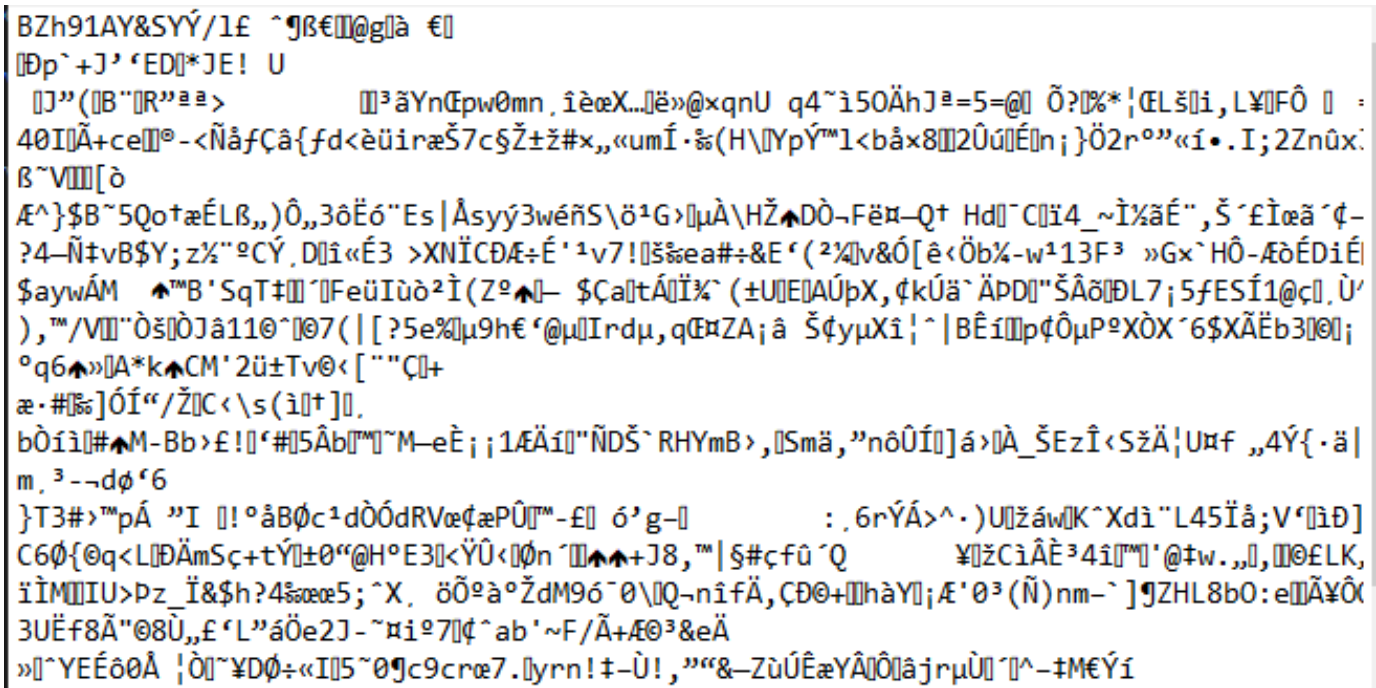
BZh91AY&SYÝ/1£ ˆ¶ß€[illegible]@g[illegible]à €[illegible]
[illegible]Ðp`+J’‘ED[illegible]*JE! U
 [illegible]J”([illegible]B¨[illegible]R”ªª>        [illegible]³ãYnŒpw0mn¸îèœX…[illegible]ë»@×qnU q4˜ì5OÄhJª=5=@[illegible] Õ?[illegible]%*¦ŒLš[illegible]i,L¥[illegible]FÔ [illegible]
40I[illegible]Ã+ce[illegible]®-<ÑåƒÇâ{ƒd<èüiræŠ7c§Ž±ž#×„«umÍ·‰(H\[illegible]YpÝ™l<bå×8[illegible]2Ûú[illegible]É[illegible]n¡}Ö2rº”«í•.I;2Znûx
ß˜V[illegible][ò
Æ^}$B˜5Qo†æÉLß„)Ô„3ôËó¨Es|Åsyý3wéñS\ö¹G›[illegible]µÀ\HŽ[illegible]DÒ¬Fë¤—Q† Hd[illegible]¯C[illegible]ï4_~Ì½ãÉ¨,Š´£Ìœã´¢-
?4—Ñ‡vB$Y;z½¨ºCÝ¸D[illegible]î«É3 >XNÏCÐÆ÷É'¹v7![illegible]š‰ea#÷&E‘(²¾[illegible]v&Ó[ê‹Öb¼-w¹13F³ »G×`HÔ-ÆðÉDiÉ
$aywÁM  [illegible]™B'SqT‡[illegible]´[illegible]FeüIùò²Ì(Zº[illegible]— $Ça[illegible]tÁ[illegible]Ï¾`(±U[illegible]E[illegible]AÚþX,¢kÚä`ÄÞD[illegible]"ŠÂõ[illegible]ÐL7¡5ƒESÍ1@ç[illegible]¸Ù
),"™/V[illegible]¨Òš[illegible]ÒJå11©ˆ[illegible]07(|[?5e%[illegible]µ9h€‘@µ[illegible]Irdµ,qŒ¤ZA¡â Š¢yµXî¦ˆ|BÊí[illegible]p¢ÔµPºXÒX´6$XÃËb3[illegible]0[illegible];
ºq6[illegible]»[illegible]A*k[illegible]CM'2ü±Tv©‹[¨"Ç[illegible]+
æ·#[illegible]‰]ÓÍ“/Ž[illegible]C‹\s(ì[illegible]†][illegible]¸
bÒíì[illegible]#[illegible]M-Bb›£![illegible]‘#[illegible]5Âb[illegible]™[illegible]˜M—eÈ¡¡1ÆÄí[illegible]"ÑDŠ`RHYmB›,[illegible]Smä,”nôÛÍ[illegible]]á›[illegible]À_ŠEzÎ‹SžÄ¦U¤f „4Ý{·ä|
m¸³-¬dø‘6
}T3#›™pÁ ”I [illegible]!ºåBØc¹dÒÓdRVœ¢æPÛ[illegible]™-£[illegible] ó’g—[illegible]        :¸6rÝÁ>^·)U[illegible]žáw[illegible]K^Xdì¨L45Ïå;V‘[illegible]ìÐ]
C6Ø{©q<L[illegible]ÐÄmSç+tÝ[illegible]±0“@HºE3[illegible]<ÝÛ‹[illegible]Øn´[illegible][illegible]+J8,™|§#çfû´Q       ¥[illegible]žCìÂÈ³4î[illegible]™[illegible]'@‡w.„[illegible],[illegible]0£LK,
ïÌM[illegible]IU>Þz_Ï&$h?4‰œœ5;ˆX¸ öÕºàºŽdM9ó¯0\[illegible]Q¬nîfÄ,ÇÐ0+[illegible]hàY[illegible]¡Æ'0³(Ñ)nm–`]¶ZHL8bO:e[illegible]Ã¥ÔÓ
3UËf8Ä"©8Ù„£‘L”áÖe2J-˜¤iº7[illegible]¢ˆab'~F/Ã+Æ©³&eÄ
»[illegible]ˆYEÉô0Å ¦Ò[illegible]˜¥DØ÷«I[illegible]5˜0¶c9crœ7.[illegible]yrn!‡-Ù!,”“&—ZùÚÊæYÂ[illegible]Ô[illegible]âjrµÙ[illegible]´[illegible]^-‡M€Ýí